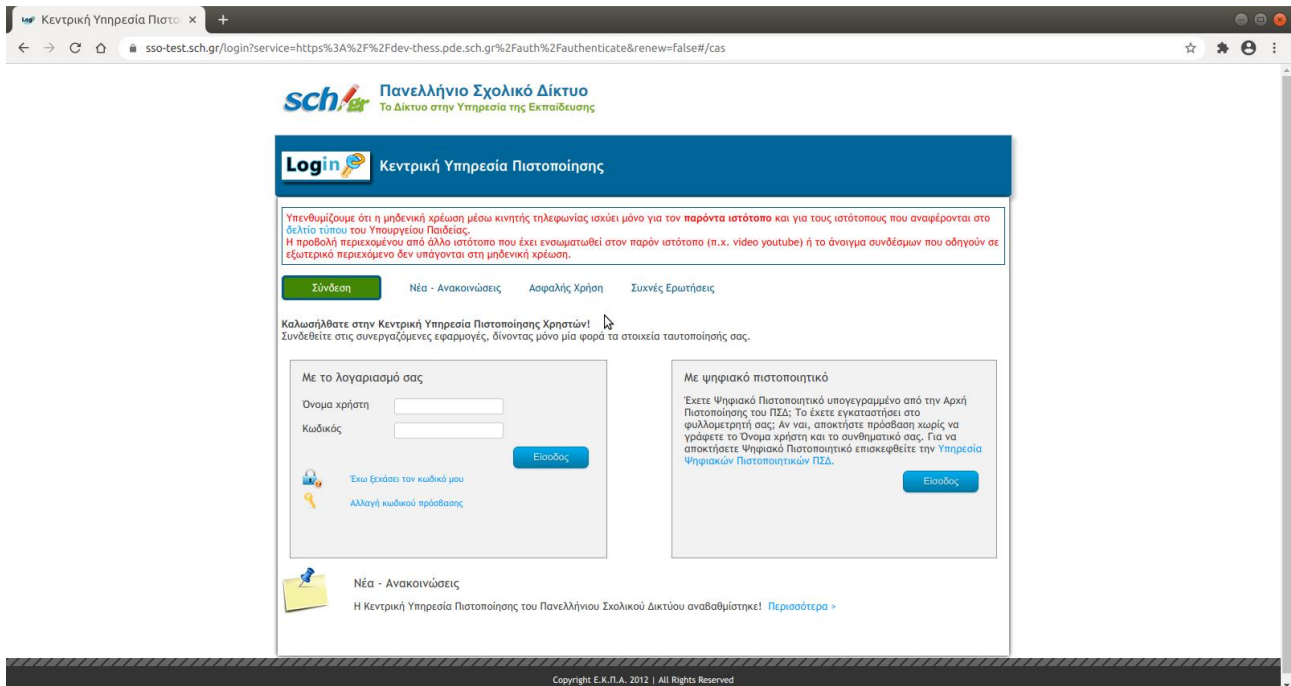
Κεντρική Υπηρεσία Πιστο ×

sso-test.sch.gr/login?service=https%3A%2F%2Fdev-thess.pde.sch.gr%2Fauth%2Fauthenticate&renew=false#/cas

sch.gr Πανελλήνιο Σχολικό Δίκτυο
Το Δίκτυο στην Υπηρεσία της Εκπαίδευσης

Login Κεντρική Υπηρεσία Πιστοποίησης

Υπενθυμίζουμε ότι η μηδενική χρέωση μέσω κινητής τηλεφωνίας ισχύει μόνο για τον παρόντα ιστότοπο και για τους ιστότοπους που αναφέρονται στο δελτίο τύπου του Υπουργείου Παιδείας.
Η προβολή περιεχομένου από άλλο ιστότοπο που έχει ενσωματωθεί στον παρόν ιστότοπο (π.χ. video youtube) ή το άνοιγμα συνδέσμων που οδηγούν σε εξωτερικό περιεχόμενο δεν υπάγονται στη μηδενική χρέωση.

Σύνδεση Νέα - Ανακοινώσεις Ασφαλής Χρήση Συχνές Ερωτήσεις

Καλωσήλθατε στην Κεντρική Υπηρεσία Πιστοποίησης Χρηστών!
Συνδεθείτε στις συνεργαζόμενες εφαρμογές, δίνοντας μόνο μία φορά τα στοιχεία ταυτοποίησής σας.

Με το λογαριασμό σας

Όνομα χρήστη
Κωδικός
Είσοδος

Έχω ξεχάσει τον κωδικό μου
Αλλαγή κωδικού πρόσβασης

Με ψηφιακό πιστοποιητικό

Έχετε Ψηφιακό Πιστοποιητικό υπογεγραμμένο από την Αρχή Πιστοποίησης του ΠΣΔ; Το έχετε εγκαταστήσει στο φυλλομετρητή σας; Αν ναι, αποκτήστε πρόσβαση χωρίς να γράφετε το Όνομα χρήστη και το συνθηματικό σας. Για να αποκτήσετε Ψηφιακό Πιστοποιητικό επισκεφθείτε την Υπηρεσία Ψηφιακών Πιστοποιητικών ΠΣΔ.

Είσοδος

Νέα - Ανακοινώσεις
Η Κεντρική Υπηρεσία Πιστοποίησης του Πανελλήνιου Σχολικού Δικτύου αναβαθμίστηκε! Περισσότερα >

Copyright Ε.Κ.Π.Α. 2012 | All Rights Reserved